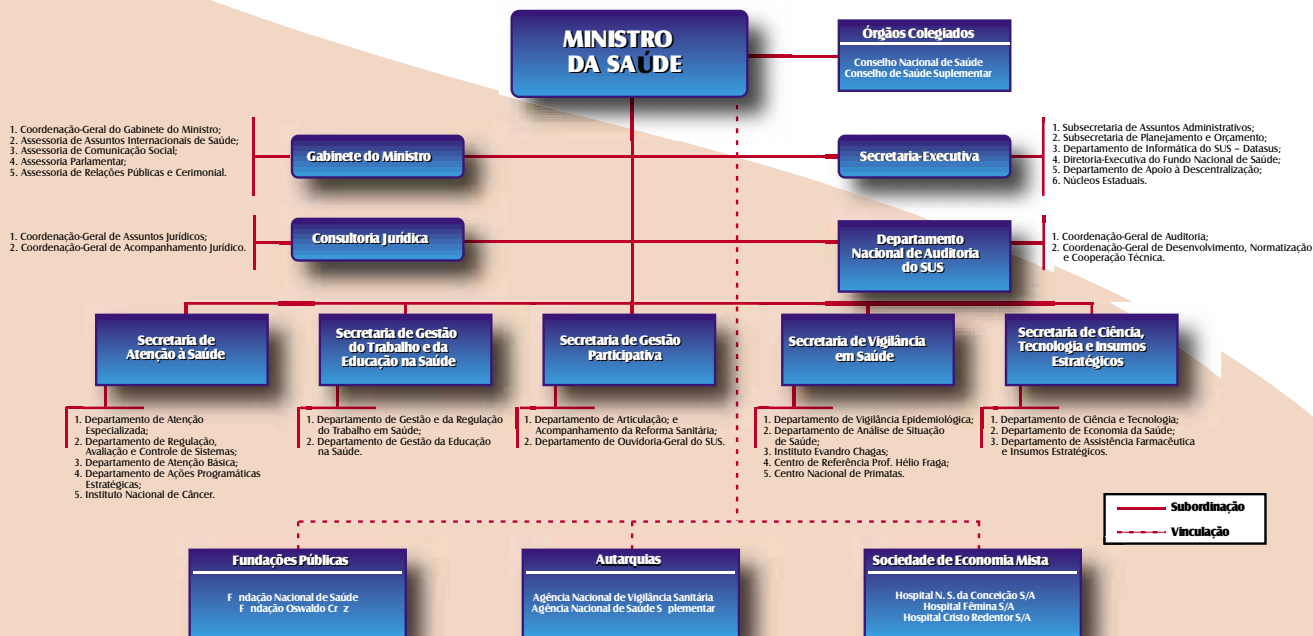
MINISTRO DA SAÚDE

Órgãos Colegiados

Conselho Nacional de Saúde
Conselho de Saúde Suplementar

1. Coordenação-Geral do Gabinete do Ministro;
2. Assessoria de Assuntos Internacionais de Saúde;
3. Assessoria de Comunicação Social;
4. Assessoria Parlamentar;
5. Assessoria de Relações Públicas e Cerimonial.

Gabinete do Ministro

Secretaria-Executiva

1. Subsecretaria de Assuntos Administrativos;
2. Subsecretaria de Planejamento e Orçamento;
3. Departamento de Informática do SUS – Datasus;
4. Diretoria-Executiva do Fundo Nacional de Saúde;
5. Departamento de Apoio à Descentralização;
6. Núcleos Estaduais.

1. Coordenação-Geral de Assuntos Jurídicos;
2. Coordenação-Geral de Acompanhamento Jurídico.

Consultoria Jurídica

Departamento Nacional de Auditoria do SUS

1. Coordenação-Geral de Auditoria;
2. Coordenação-Geral de Desenvolvimento, Normatização e Cooperação Técnica.

Secretaria de Atenção à Saúde

Secretaria de Gestão do Trabalho e da Educação na Saúde

Secretaria de Gestão Participativa

Secretaria de Vigilância em Saúde

Secretaria de Ciência, Tecnologia e Insumos Estratégicos

1. Departamento de Atenção Especializada;
2. Departamento de Regulação, Avaliação e Controle de Sistemas;
3. Departamento de Atenção Básica;
4. Departamento de Ações Programáticas Estratégicas;
5. Instituto Nacional de Câncer.

1. Departamento de Gestão e da Regulação do Trabalho em Saúde;
2. Departamento de Gestão da Educação na Saúde.

1. Departamento de Articulação; e Acompanhamento da Reforma Sanitária;
2. Departamento de Ouvidoria-Geral do SUS.

1. Departamento de Vigilância Epidemiológica;
2. Departamento de Análise de Situação de Saúde;
3. Instituto Evandro Chagas;
4. Centro de Referência Prof. Hélio Fraga;
5. Centro Nacional de Primatas.

1. Departamento de Ciência e Tecnologia;
2. Departamento de Economia da Saúde;
3. Departamento de Assistência Farmacêutica e Insumos Estratégicos.

Subordinação
Vinculação

Fundações Públicas

F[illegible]ndação Nacional de Saúde
F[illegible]ndação Oswaldo Cr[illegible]z

Autarquias

Agência Nacional de Vigilância Sanitária
Agência Nacional de Saúde S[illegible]plementar

Sociedade de Economia Mista

Hospital N. S. da Conceição S/A
Hospital Fêmina S/A
Hospital Cristo Redentor S/A